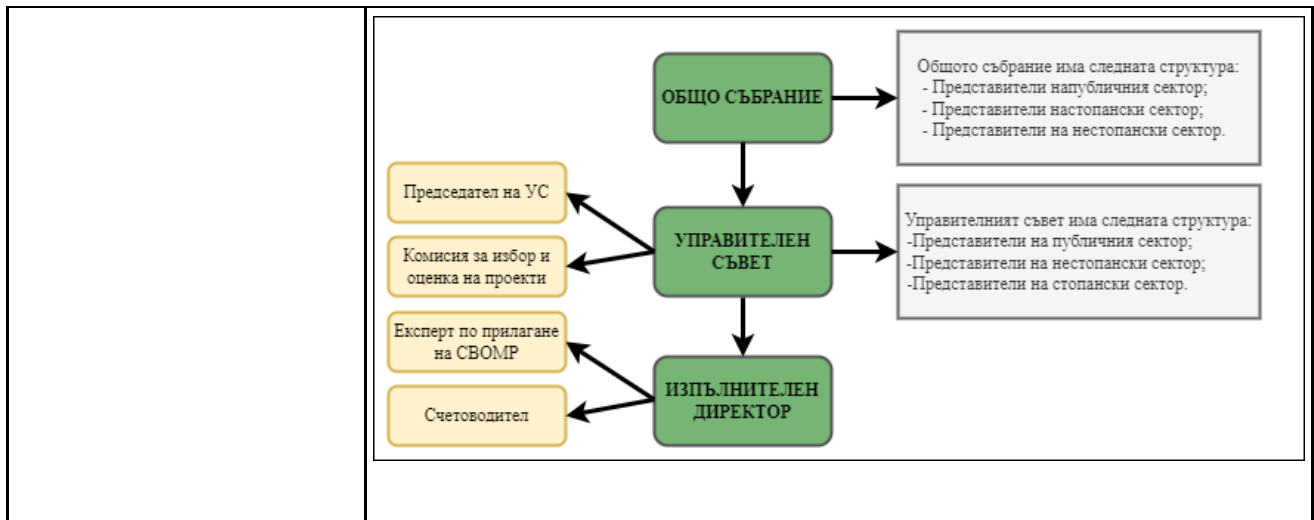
ОБЩО СЪБРАНИЕ

Общото събрание има следната структура:
- Представители напубличния сектор;
- Представители настопански сектор;
- Представители на нестопански сектор.

Председател на УС

Комисия за избор и оценка на проекти

УПРАВИТЕЛЕН СЪВЕТ

Управителният съвет има следната структура:
-Представители на публичния сектор;
-Представители на нестопански сектор;
-Представители на стопански сектор.

Експерт по прилагане на СВОМР

Счетоводител

ИЗПЪЛНИТЕЛЕН ДИРЕКТОР